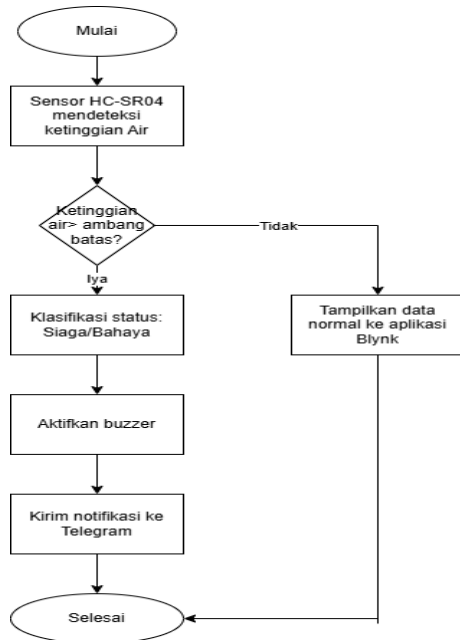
Mulai

Sensor HC-SR04 mendeteksi ketinggian Air

Ketinggian air> ambang batas?

Tidak

Iya

Klasifikasi status: Siaga/Bahaya

Tampilkan data normal ke aplikasi Blynk

Aktifkan buzzer

Kirim notifikasi ke Telegram

Selesai